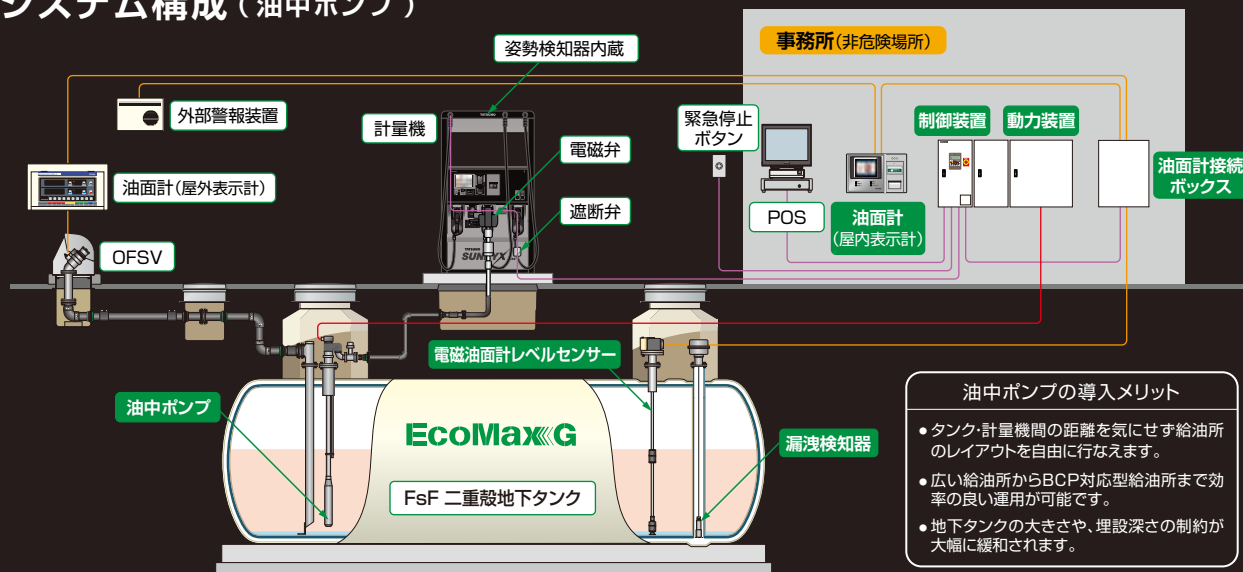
システム構成（油中ポンプ）

姿勢検知器内蔵

事務所（非危険場所）

外部警報装置

計量機

緊急停止ボタン

制御装置

動力装置

電磁弁

油面計接続ボックス

油面計（屋外表示計）

遮断弁

POS

油面計（屋内表示計）

OFSV

TATSUNO SUNNY X

電磁油面計レベルセンサー

油中ポンプ

EcoMax G

漏洩検知器

FsF 二重殻地下タンク

油中ポンプの導入メリット

● タンク・計量機間の距離を気にせず給油所のレイアウトを自由に行なえます。

● 広い給油所からBCP対応型給油所まで効率の良い運用が可能です。

● 地下タンクの大きさや、埋設深さの制約が大幅に緩和されます。